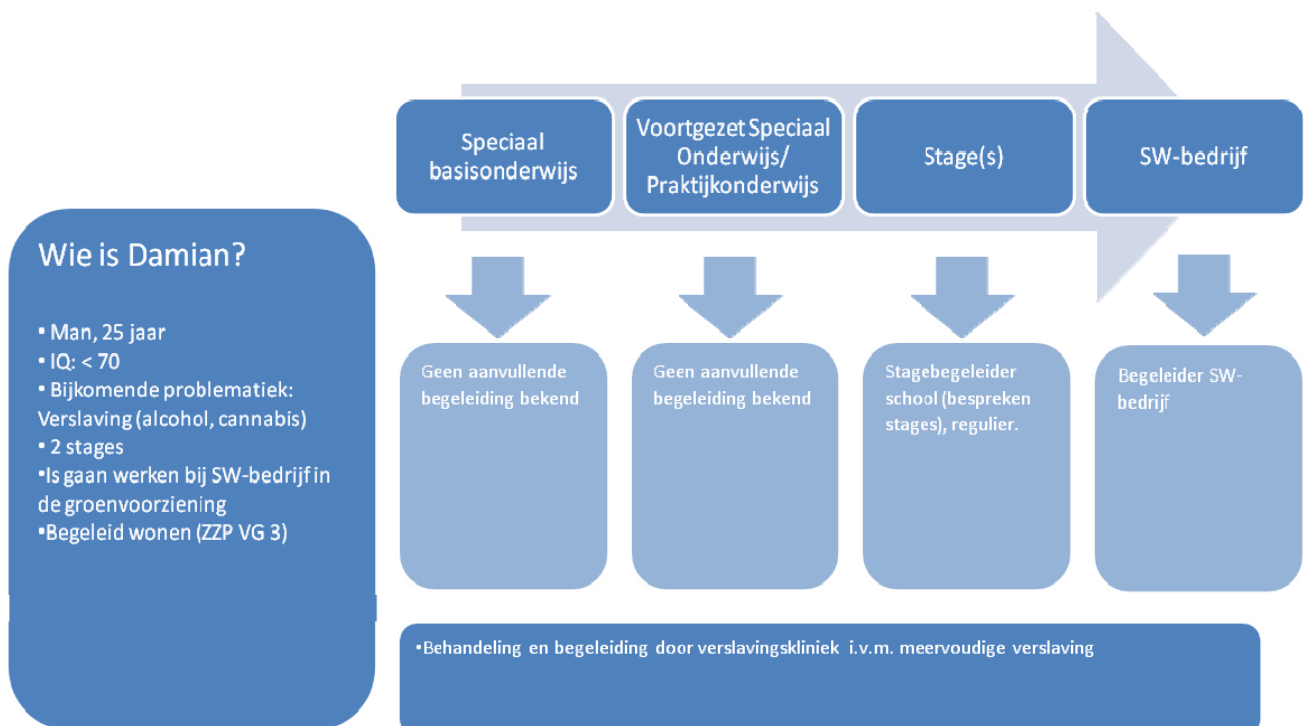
Wie is Damian?

• Man, 25 jaar
• IQ: < 70
• Bijkomende problematiek: Verslaving (alcohol, cannabis)
• 2 stages
•Is gaan werken bij SW-bedrijf in de groenvoorziening
•Begeleid wonen (ZZP VG 3)

Speciaal basisonderwijs

Voortgezet Speciaal Onderwijs/ Praktijkonderwijs

Stage(s)

SW-bedrijf

Geen aanvullende begeleiding bekend

Geen aanvullende begeleiding bekend

Stagebegeleider school (bespreken stages), regulier.

Begeleider SW-bedrijf

•Behandeling en begeleiding door verslavingskliniek i.v.m. meervoudige verslaving